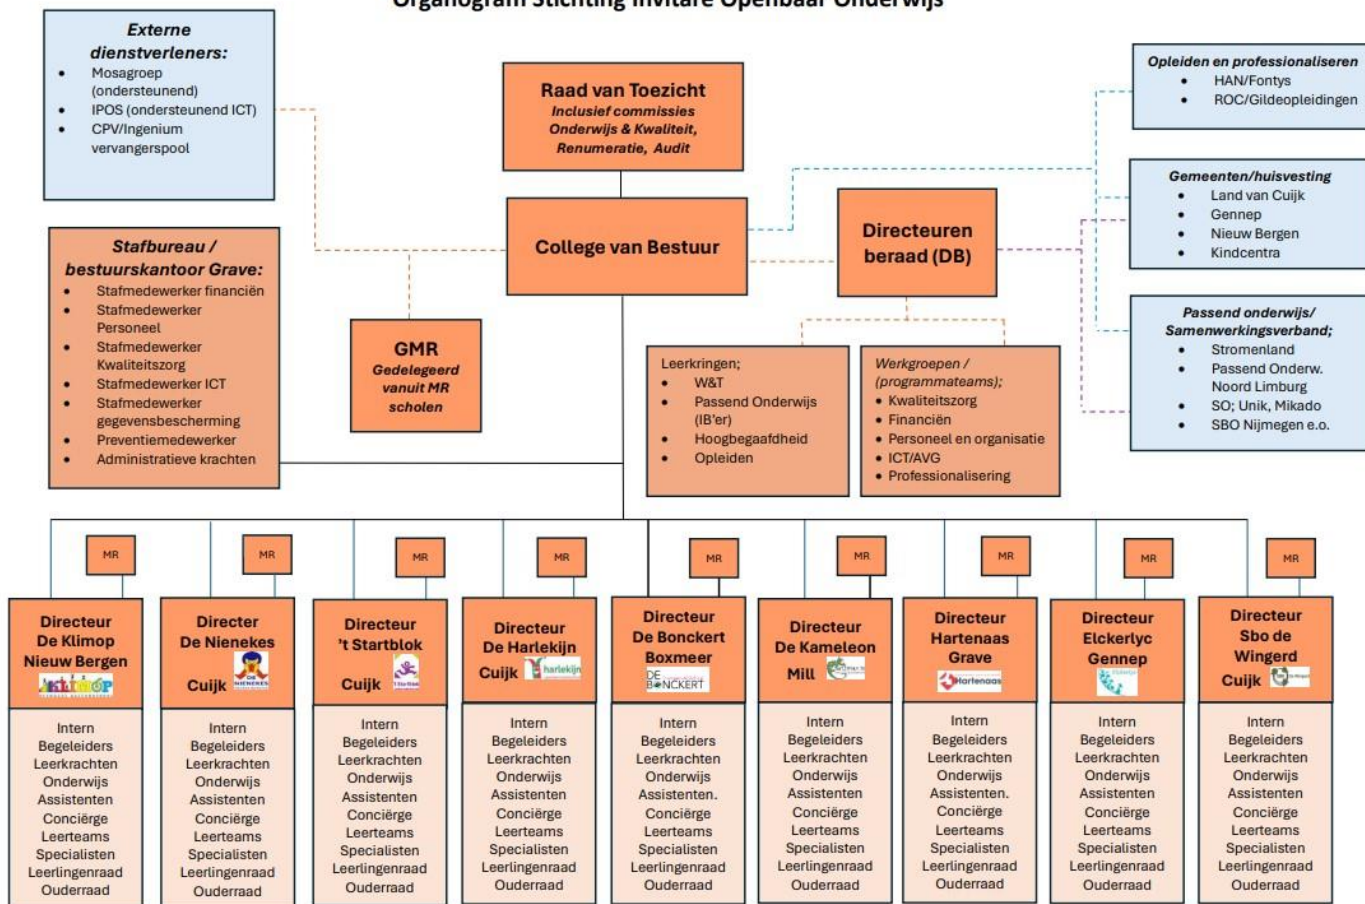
Organogram Stichting Invitare Openbaar Onderwijs

Externe dienstverleners:
- Mosagroep (ondersteunend)
- IPOS (ondersteunend ICT)
- CPV/Ingenium vervangerspool

Raad van Toezicht
Inclusief commissies Onderwijs & Kwaliteit, Renumeratie, Audit

Opleiden en professionaliseren
- HAN/Fontys
- ROC/Gildeopleidingen

Gemeenten/huisvesting
- Land van Cuijk
- Gennep
- Nieuw Bergen
- Kindcentra

Stafbureau / bestuurskantoor Grave:
- Stafmedewerker financiën
- Stafmedewerker Personeel
- Stafmedewerker Kwaliteitszorg
- Stafmedewerker ICT
- Stafmedewerker gegevensbescherming
- Preventiemedewerker
- Administratieve krachten

College van Bestuur

Directeuren beraad (DB)

Passend onderwijs/ Samenwerkingsverband;
- Stromenland
- Passend Onderw. Noord Limburg
- SO; Unik, Mikado
- SBO Nijmegen e.o.

GMR
Gedelegeerd vanuit MR scholen

Leerkringen;
- W&T
- Passend Onderwijs (IB'er)
- Hoogbegaafdheid
- Opleiden

Werkgroepen / (programmateams);
- Kwaliteitszorg
- Financiën
- Personeel en organisatie
- ICT/AVG
- Professionalisering

MR

Directeur De Klimop Nieuw Bergen
Intern Begeleiders Leerkrachten Onderwijs Assistenten Conciërge Leerteams Specialisten Leerlingenraad Ouderraad

MR

Directer De Nienekes Cuijk
Intern Begeleiders Leerkrachten Onderwijs Assistenten Conciërge Leerteams Specialisten Leerlingenraad Ouderraad

MR

Directeur 't Startblok Cuijk
Intern Begeleiders Leerkrachten Onderwijs Assistenten Conciërge Leerteams Specialisten Leerlingenraad Ouderraad

MR

Directeur De Harlekijn Cuijk
Intern Begeleiders Leerkrachten Onderwijs Assistenten Conciërge Leerteams Specialisten Leerlingenraad Ouderraad

MR

Directeur De Bonckert Boxmeer
Intern Begeleiders Leerkrachten Onderwijs Assistenten. Conciërge Leerteams Specialisten Leerlingenraad Ouderraad

MR

Directeur De Kameleon Mill
Intern Begeleiders Leerkrachten Onderwijs Assistenten Conciërge Leerteams Specialisten Leerlingenraad Ouderraad

MR

Directeur Hartenaas Grave
Intern Begeleiders Leerkrachten Onderwijs Assistenten. Conciërge Leerteams Specialisten Leerlingenraad Ouderraad

MR

Directeur Elckerlyc Gennep
Intern Begeleiders Leerkrachten Onderwijs Assistenten Conciërge Leerteams Specialisten Leerlingenraad Ouderraad

MR

Directeur Sbo de Wingerd Cuijk
Intern Begeleiders Leerkrachten Onderwijs Assistenten Conciërge Leerteams Specialisten Leerlingenraad Ouderraad